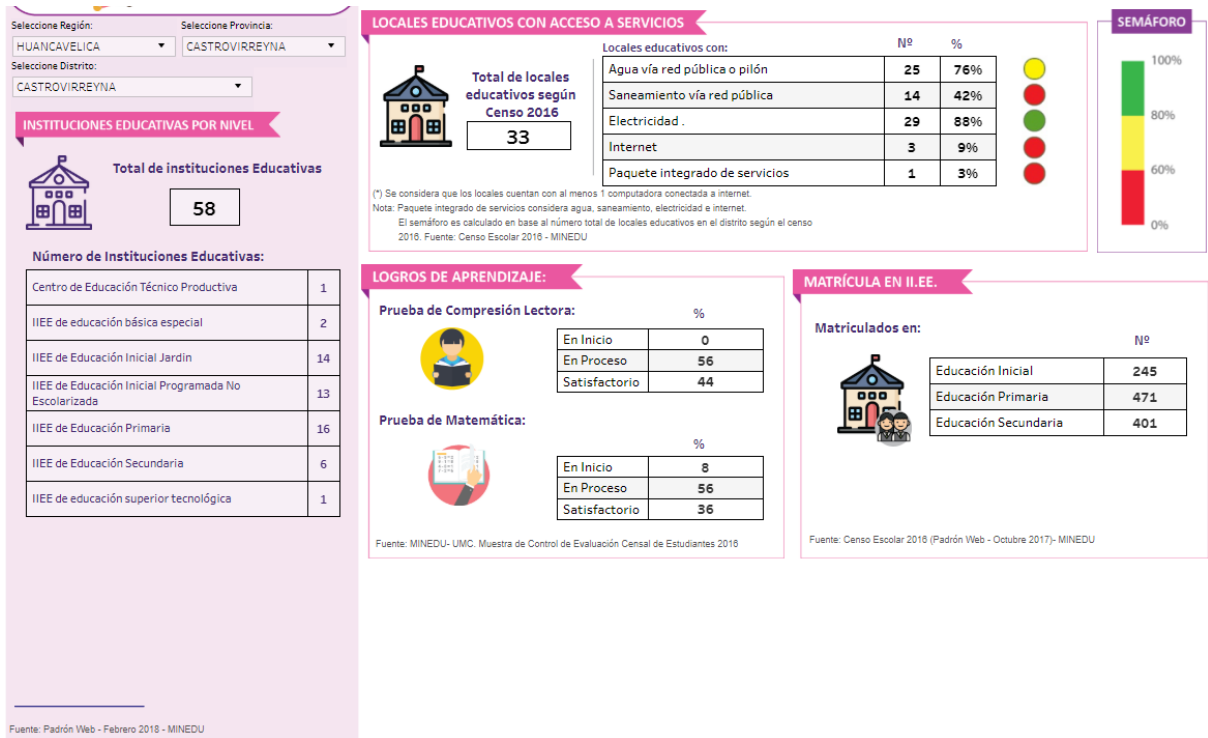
Seleccione Región:
HUANCAVELICA
Seleccione Provincia:
CASTROVIRREYNA
Seleccione Distrito:
CASTROVIRREYNA

INSTITUCIONES EDUCATIVAS POR NIVEL

Total de instituciones Educativas
58

Número de Instituciones Educativas:

| | |
|---|---|
| Centro de Educación Técnico Productiva | 1 |
| IIEE de educación básica especial | 2 |
| IIEE de Educación Inicial Jardin | 14 |
| IIEE de Educación Inicial Programada No Escolarizada | 13 |
| IIEE de Educación Primaria | 16 |
| IIEE de Educación Secundaria | 6 |
| IIEE de educación superior tecnológica | 1 |

Fuente: Padrón Web - Febrero 2018 - MINEDU

LOCALES EDUCATIVOS CON ACCESO A SERVICIOS

Total de locales educativos según Censo 2016
33

| Locales educativos con: | Nº | % |
|---|---|---|
| Agua vía red pública o pilón | 25 | 76% |
| Saneamiento vía red pública | 14 | 42% |
| Electricidad . | 29 | 88% |
| Internet | 3 | 9% |
| Paquete integrado de servicios | 1 | 3% |

(*) Se considera que los locales cuentan con al menos 1 computadora conectada a internet.
Nota: Paquete integrado de servicios considera agua, saneamiento, electricidad e internet.
El semáforo es calculado en base al número total de locales educativos en el distrito según el censo 2016. Fuente: Censo Escolar 2016 - MINEDU

SEMÁFORO
100%
80%
60%
0%

LOGROS DE APRENDIZAJE:

Prueba de Compresión Lectora:
| | % |
|---|---|
| En Inicio | 0 |
| En Proceso | 56 |
| Satisfactorio | 44 |

Prueba de Matemática:
| | % |
|---|---|
| En Inicio | 8 |
| En Proceso | 56 |
| Satisfactorio | 36 |

Fuente: MINEDU- UMC. Muestra de Control de Evaluación Censal de Estudiantes 2016

MATRÍCULA EN II.EE.

Matriculados en:
| | Nº |
|---|---|
| Educación Inicial | 245 |
| Educación Primaria | 471 |
| Educación Secundaria | 401 |

Fuente: Censo Escolar 2016 (Padrón Web - Octubre 2017)- MINEDU